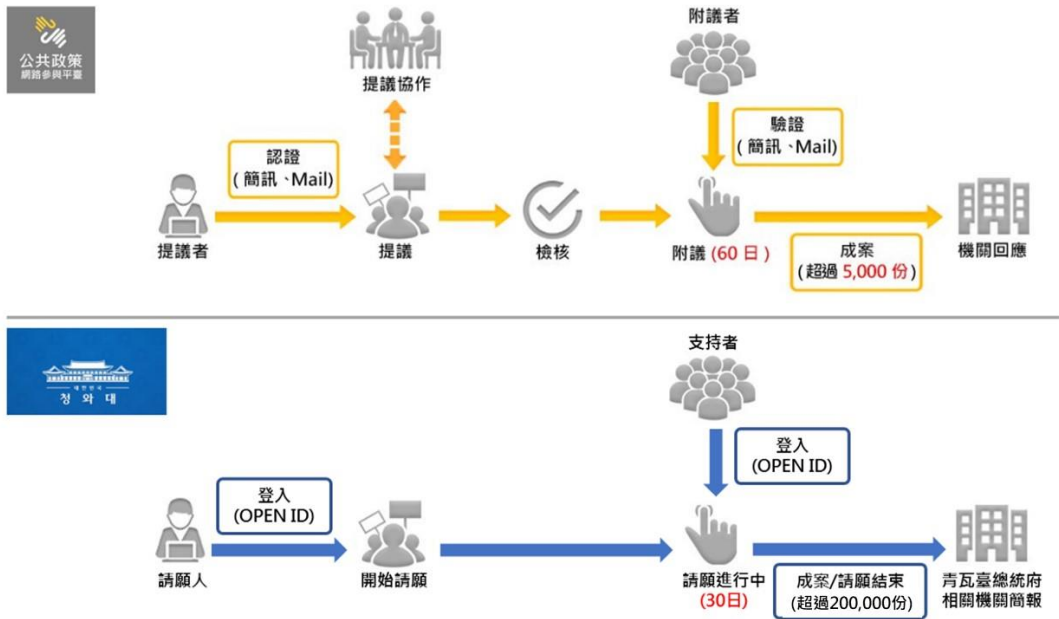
公共政策
網路參與平臺

提議協作

附議者

驗證
(簡訊、Mail)

認證
(簡訊、Mail)

提議者

提議

檢核

附議 (60日)

成案
(超過 5,000 份)

機關回應

대한민국
청 와 대

支持者

登入
(OPEN ID)

登入
(OPEN ID)

請願人

開始請願

請願進行中
(30日)

成案/請願結束
(超過200,000份)

青瓦臺總統府
相關機關簡報